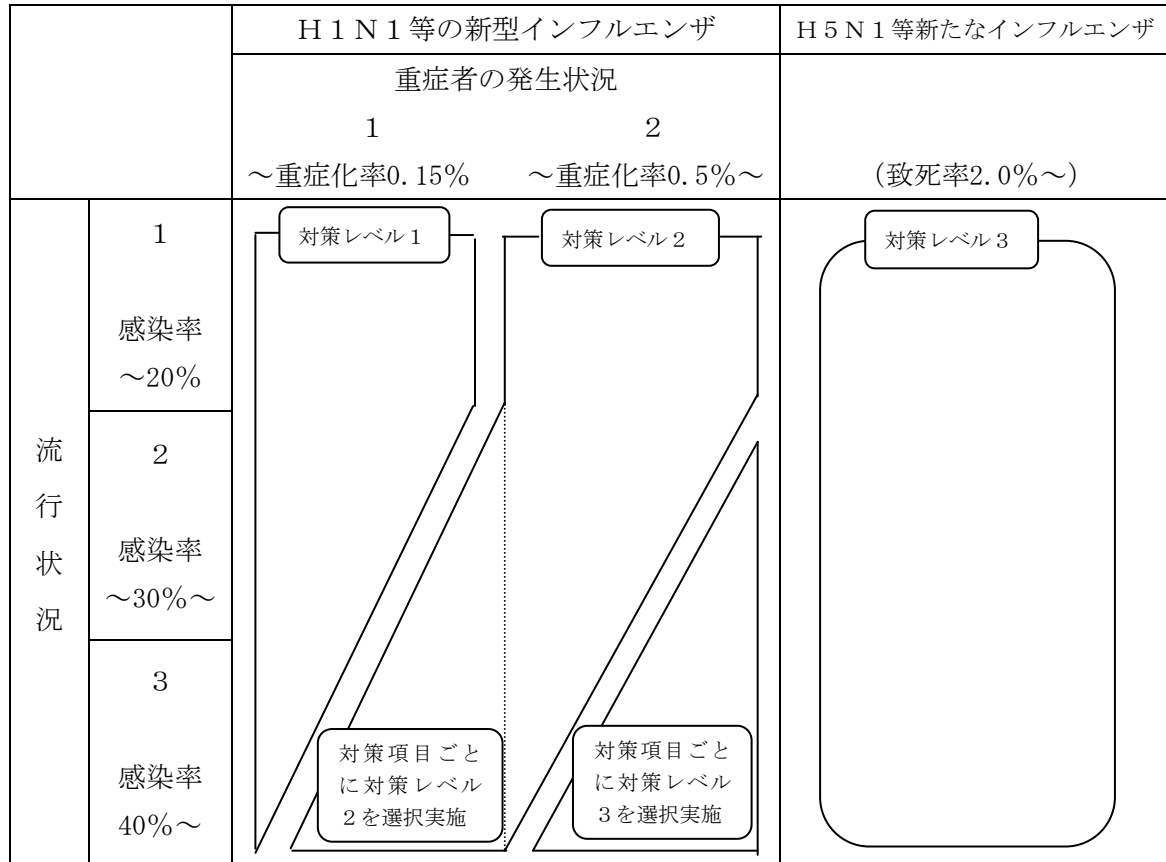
| | | H1N1等の新型インフルエンザ | | H5N1等新たなインフルエンザ |
|---|---|---|---|---|
| | | 重症者の発生状況 | | |
| | | 1 | 2 | |
| | | ～重症化率0.15% | ～重症化率0.5%～ | (致死率2.0%～) |
| 流行状況 | 1 感染率 ～20% | 対策レベル1 | 対策レベル2 | 対策レベル3 |
| | 2 感染率 ～30%～ | | | |
| | 3 感染率 40%～ | 対策項目ごとに対策レベル2を選択実施 | 対策項目ごとに対策レベル3を選択実施 | |